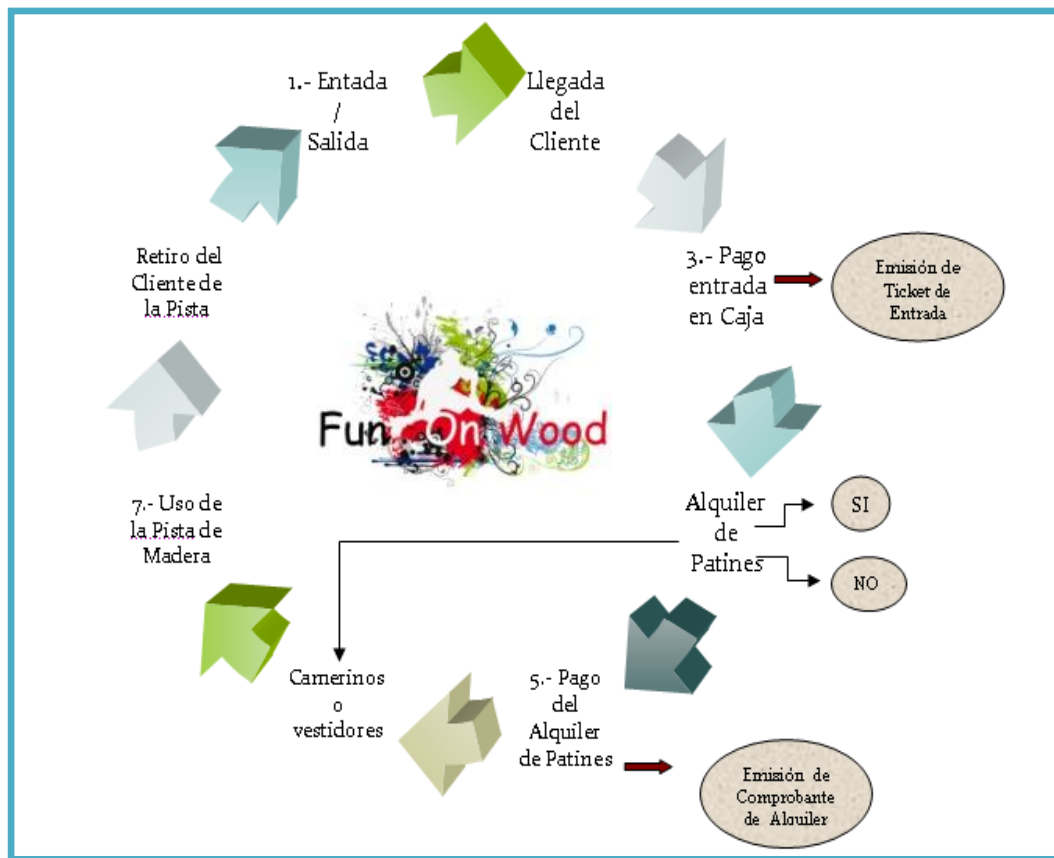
1.- Entada / Salida

Llegada del Cliente

3.- Pago entrada en Caja

Emisión de Ticket de Entrada

Alquiler de Patines

SI

NO

5.- Pago del Alquiler de Patines

Emisión de Comprobante de Alquiler

Camerinos o vestidores

7.- Uso de la Pista de Madera

Retiro del Cliente de la Pista

Fun On Wood